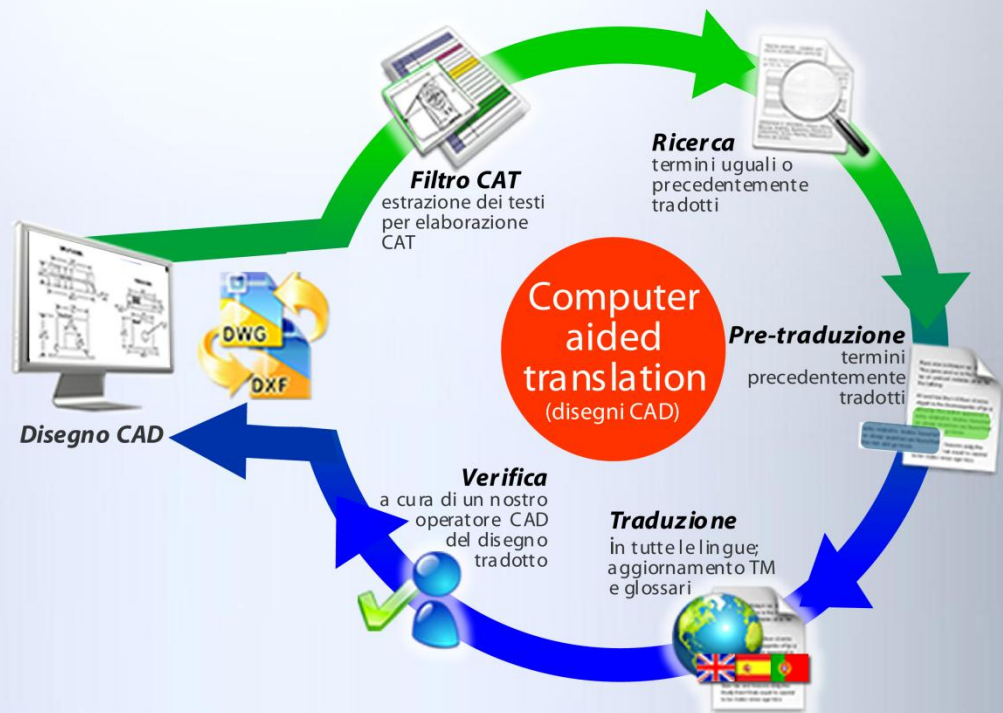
Filtro CAT
estrazione dei testi per elaborazione CAT

Ricerca
termini uguali o precedentemente tradotti

Computer aided translation
(disegni CAD)

DWG
DXF

Disegno CAD

Pre-traduzione
termini precedentemente tradotti

Verifica
a cura di un nostro operatore CAD del disegno tradotto

Traduzione
in tutte le lingue; aggiornamento TM e glossari